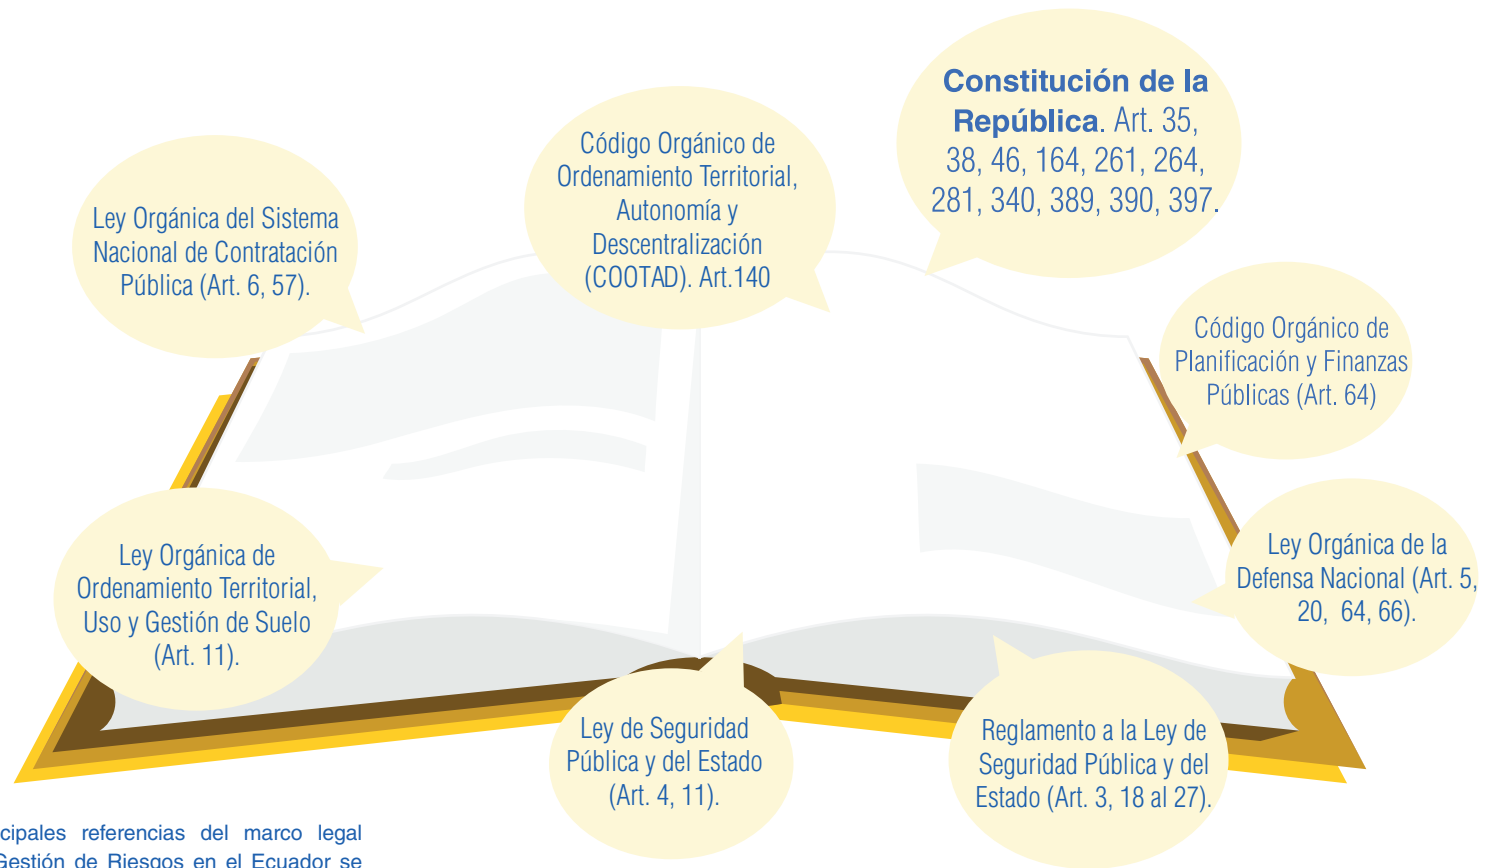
Constitución de la República. Art. 35, 38, 46, 164, 261, 264, 281, 340, 389, 390, 397.

Código Orgánico de Ordenamiento Territorial, Autonomía y Descentralización (COOTAD). Art.140

Ley Orgánica del Sistema Nacional de Contratación Pública (Art. 6, 57).

Código Orgánico de Planificación y Finanzas Públicas (Art. 64)

Ley Orgánica de la Defensa Nacional (Art. 5, 20, 64, 66).

Ley Orgánica de Ordenamiento Territorial, Uso y Gestión de Suelo (Art. 11).

Ley de Seguridad Pública y del Estado (Art. 4, 11).

Reglamento a la Ley de Seguridad Pública y del Estado (Art. 3, 18 al 27).

cipales referencias del marco legal Gestión de Riesgos en el Ecuador se